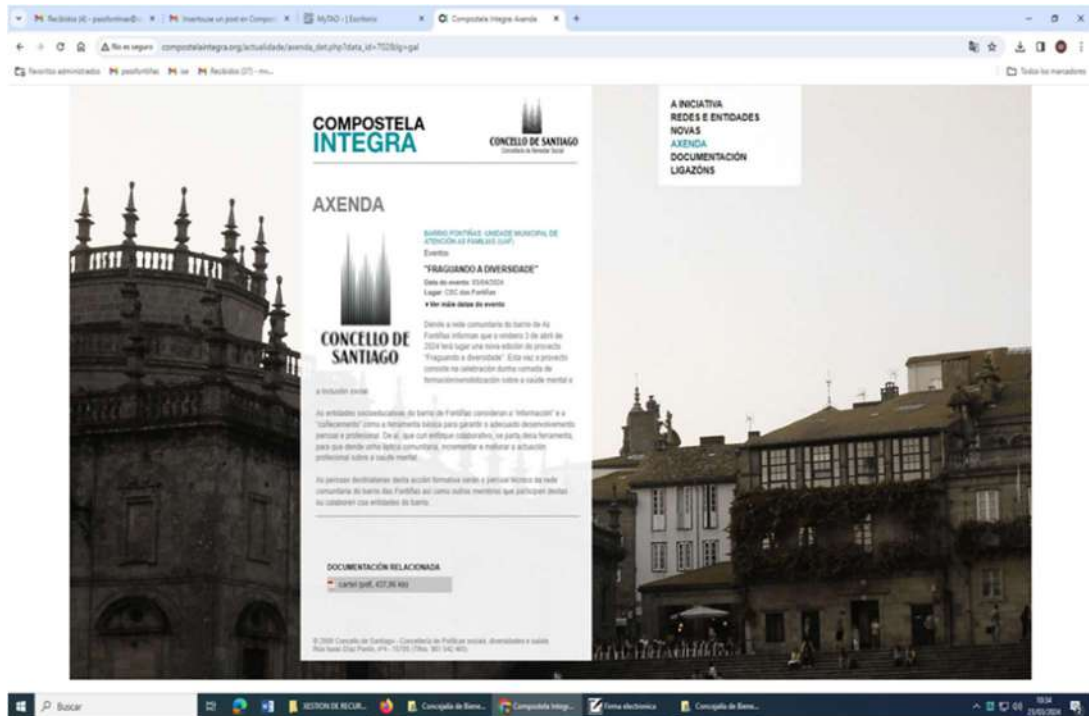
Recibidos (4) - pasfontinas@... | Insertouse un post en Compos... | MyTAO - | Escritorio | Compostela Integra Axenda

No es seguro | compostelaintegra.org/actualidade/axenda_det.php?data_id=702&lg=gal

Favoritos administrados | pasfontiñas | se | Recibidos (37) - ms...

Todos los marcadores

COMPOSTELA INTEGRA

CONCELLO DE SANTIAGO

A INICIATIVA
REDES E ENTIDADES
NOVAS
AXENDA
DOCUMENTACIÓN
LIGAZÓNS

AXENDA

CONCELLO DE SANTIAGO

BARRIO FONTIÑAS: UNIDADE MUNICIPAL DE ATENCIÓN ÁS FAMILIAS (UAF)

Eventos

"FRAGUANDO A DIVERSIDADE"

Data do evento: 05/04/2024
Lugar: CSC das Fontiñas

Ver máis datas do evento

Dende a rede comunitaria do barrio de As Fontiñas informan que o vindeiro 5 de abril de 2024 terá lugar unha nova edición do proxecto "Fraguando a diversidade". Esta vez o proxecto consiste na celebración dunha xornada de formación/sensibilización sobre a saúde mental e a inclusión social.

As entidades socioeducativas do barrio de Fontiñas consideran a "información" e o "coñecemento" como a ferramenta básica para garantir o adecuado desenvolvemento persoal e profesional. De aí, que con enfoque colaborativo, se parta desta ferramenta, para que dende unha lóxica comunitaria, incrementar e mellorar a actuación profesional sobre a saúde mental.

As persoas destinatarias desta acción formativa serán o persoal técnico da rede comunitaria do barrio das Fontiñas así como outros membros que participen destas ou colaboren con entidades do barrio.

DOCUMENTACIÓN RELACIONADA

cartel (pdf, 437,96 Kb)

© 2009 Concello de Santiago - Concellería de Políticas sociais, diversidades e saúde. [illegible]

Buscar | XESTION DE RECUR... | Concejalía de Biene... | Compostela Integr... | Firma electrónica | Concejalía de Biene...

10:34 25/03/2024